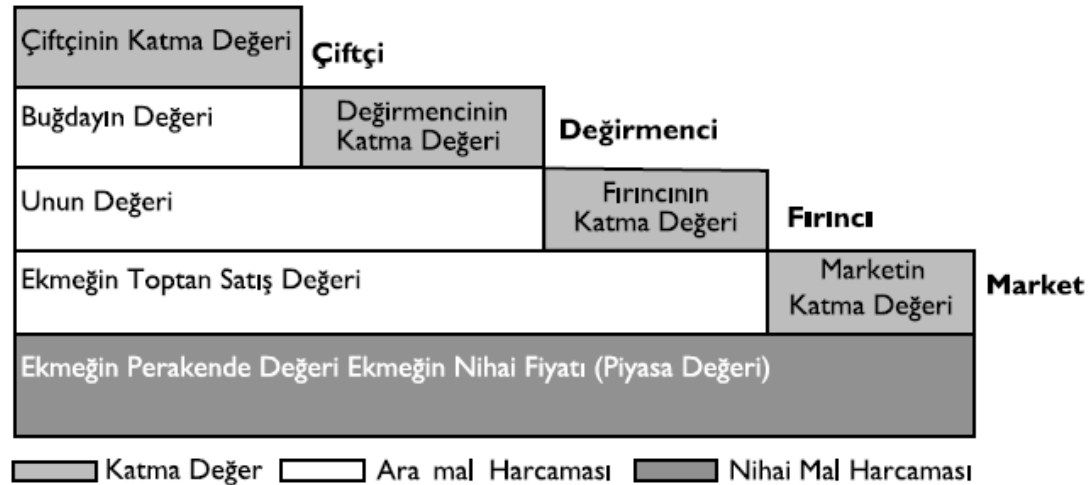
Çiftçinin Katma Değeri

Çiftçi

Buğdayın Değeri

Değirmencinin Katma Değeri

Değirmenci

Unun Değeri

Fırıncının Katma Değeri

Fırıncı

Ekmeğin Toptan Satış Değeri

Marketin Katma Değeri

Market

Ekmeğin Perakende Değeri Ekmeğin Nihai Fiyatı (Piyasa Değeri)

Katma Değer

Ara mal Harcaması

Nihai Mal Harcaması